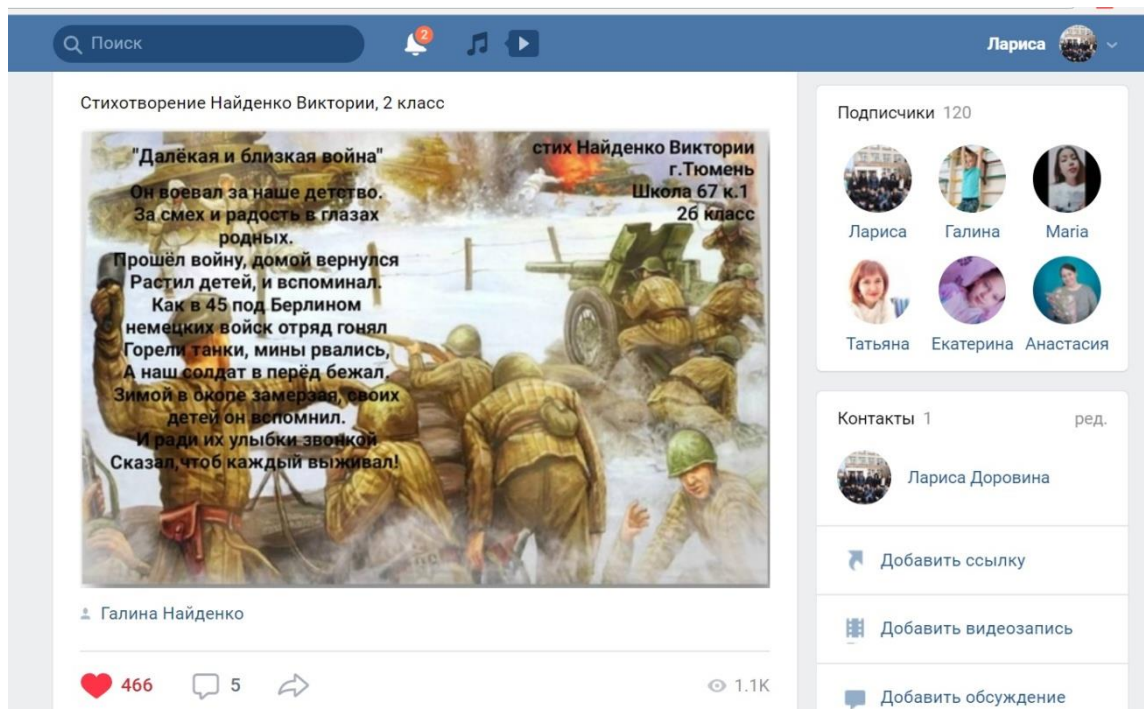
Поиск

2

Лариса

Стихотворение Найденко Виктории, 2 класс

"Далёкая и близкая война"

стих Найденко Виктории
г.Тюмень
Школа 67 к.1
2б класс

Он воевал за наше детство.
За смех и радость в глазах родных.
Прошёл войну, домой вернулся
Растил детей, и вспоминал.
Как в 45 под Берлином
немецких войск отряд гонял
Горели танки, мины рвались,
А наш солдат в перёд бежал.
Зимой в окопе замерзая, своих детей он вспомнил.
И ради их улыбки звонкой
Сказал,чтоб каждый выживал!

Галина Найденко

466 5 1.1K

Подписчики 120

Лариса Галина Maria
Татьяна Екатерина Анастасия

Контакты 1 ред.

Лариса Доровина

Добавить ссылку

Добавить видеозапись

Добавить обсуждение